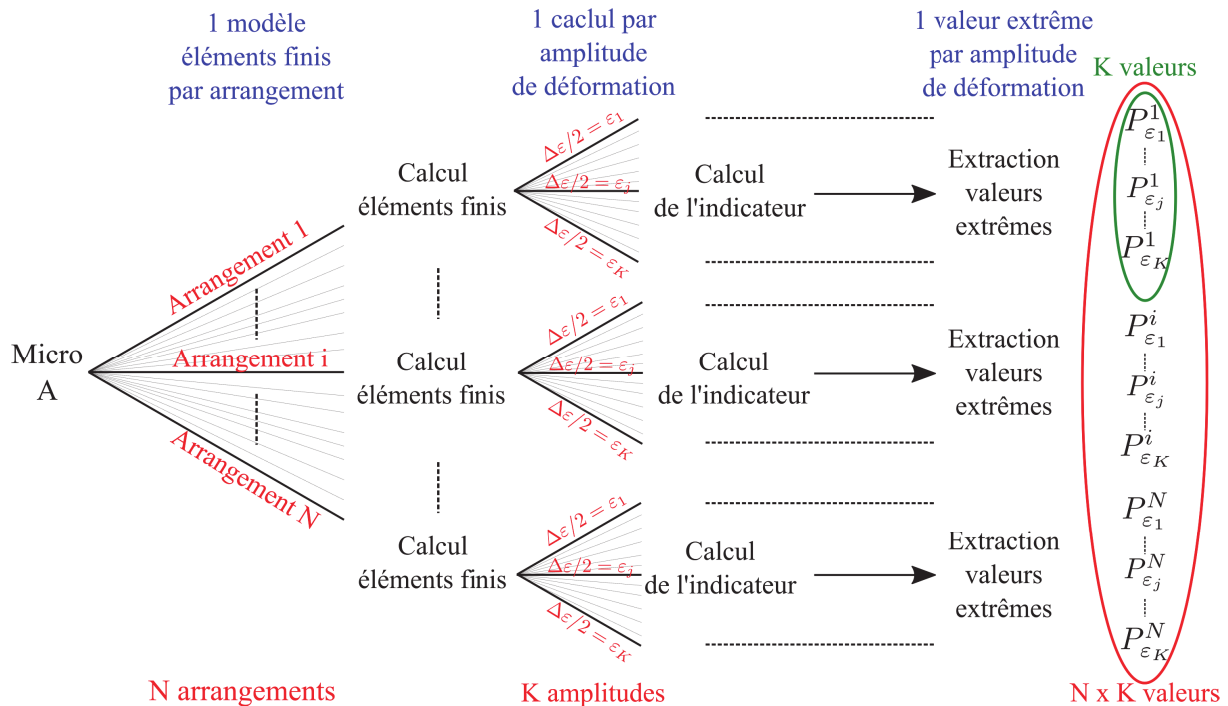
1 modèle éléments finis par arrangement

1 caclul par amplitude de déformation

1 valeur extrême par amplitude de déformation

K valeurs

Micro A

Arrangement 1

Arrangement i

Arrangement N

Calcul éléments finis

$\Delta\varepsilon/2 = \varepsilon_1$

$\Delta\varepsilon/2 = \varepsilon_j$

$\Delta\varepsilon/2 = \varepsilon_K$

Calcul de l'indicateur

Extraction valeurs extrêmes

$P^1_{\varepsilon_1}$

$P^1_{\varepsilon_j}$

$P^1_{\varepsilon_K}$

Calcul éléments finis

$\Delta\varepsilon/2 = \varepsilon_1$

$\Delta\varepsilon/2 = \varepsilon_j$

$\Delta\varepsilon/2 = \varepsilon_K$

Calcul de l'indicateur

Extraction valeurs extrêmes

$P^i_{\varepsilon_1}$

$P^i_{\varepsilon_j}$

$P^i_{\varepsilon_K}$

Calcul éléments finis

$\Delta\varepsilon/2 = \varepsilon_1$

$\Delta\varepsilon/2 = \varepsilon_j$

$\Delta\varepsilon/2 = \varepsilon_K$

Calcul de l'indicateur

Extraction valeurs extrêmes

$P^N_{\varepsilon_1}$

$P^N_{\varepsilon_j}$

$P^N_{\varepsilon_K}$

N arrangements

K amplitudes

N x K valeurs